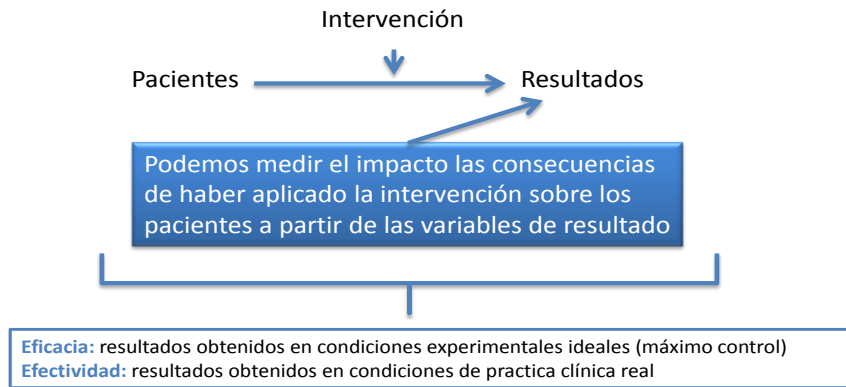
Intervención

Pacientes

Resultados

Podemos medir el impacto las consecuencias de haber aplicado la intervención sobre los pacientes a partir de las variables de resultado

Eficacia: resultados obtenidos en condiciones experimentales ideales (máximo control)
Efectividad: resultados obtenidos en condiciones de practica clínica real